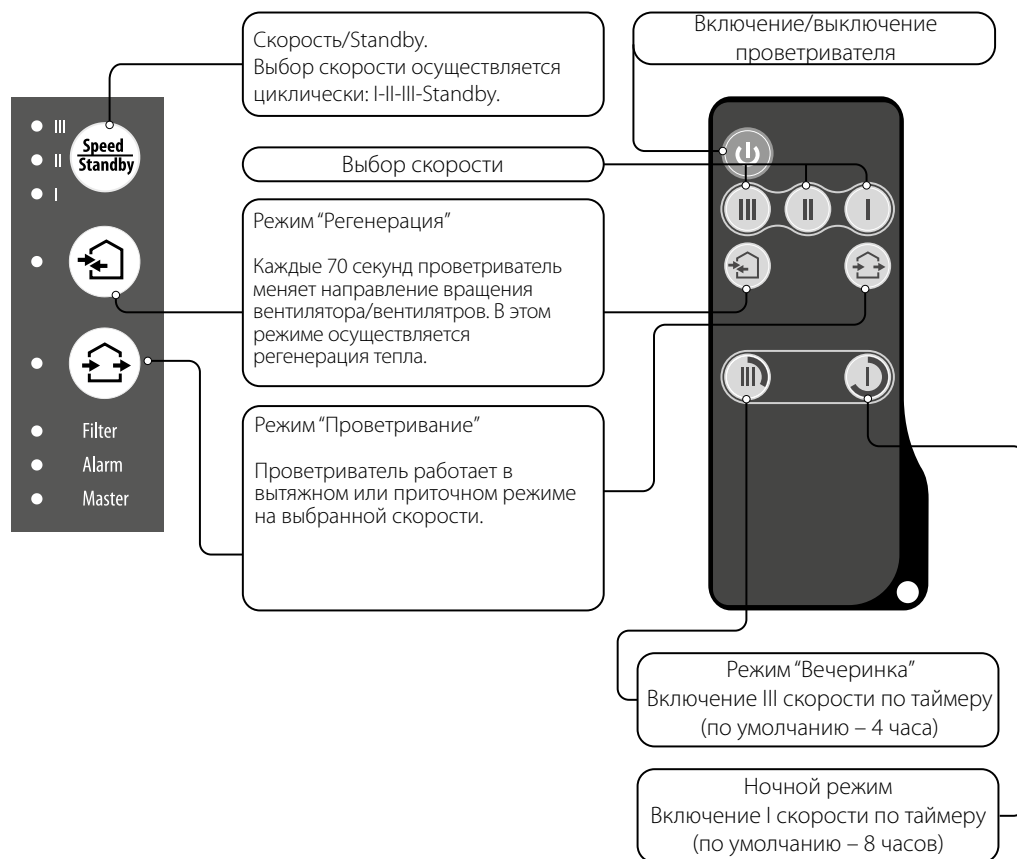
Скорость/Standby.
Выбор скорости осуществляется циклически: I-II-III-Standby.

Включение/выключение проветривателя

III
II
I
Speed
Standby

Выбор скорости

III II I

Режим "Регенерация"

Каждые 70 секунд проветриватель меняет направление вращения вентилятора/вентиляторов. В этом режиме осуществляется регенерация тепла.

Режим "Проветривание"

Проветриватель работает в вытяжном или приточном режиме на выбранной скорости.

Filter
Alarm
Master

III
I

Режим "Вечеринка"
Включение III скорости по таймеру
(по умолчанию – 4 часа)

Ночной режим
Включение I скорости по таймеру
(по умолчанию – 8 часов)